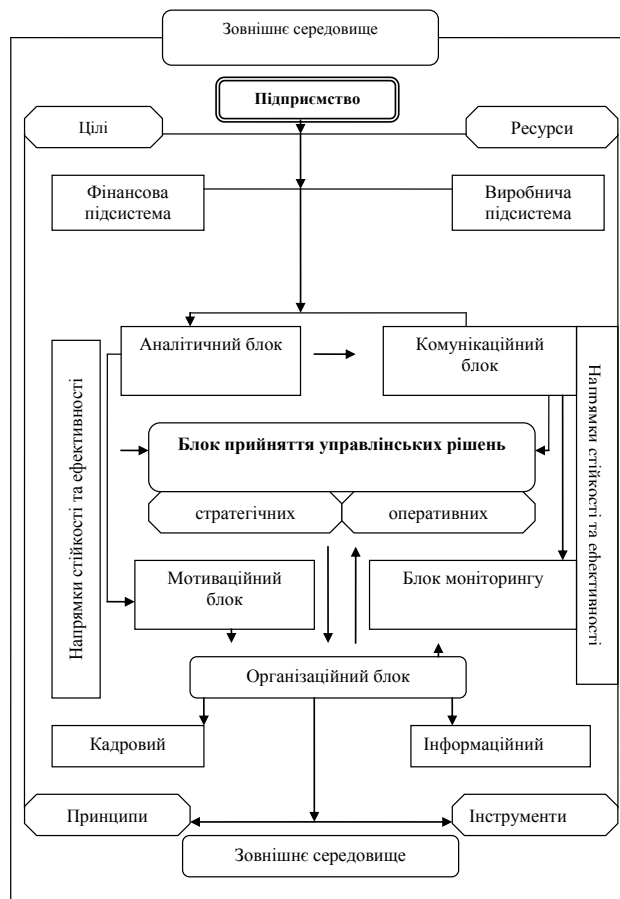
Зовнішнє середовище

Підприємство

Цілі

Ресурси

Фінансова підсистема

Виробнича підсистема

Аналітичний блок

Комунікаційний блок

Напрямки стійкості та ефективності

Напрямки стійкості та ефективності

Блок прийняття управлінських рішень

стратегічних

оперативних

Мотиваційний блок

Блок моніторингу

Організаційний блок

Кадровий

Інформаційний

Принципи

Інструменти

Зовнішнє середовище